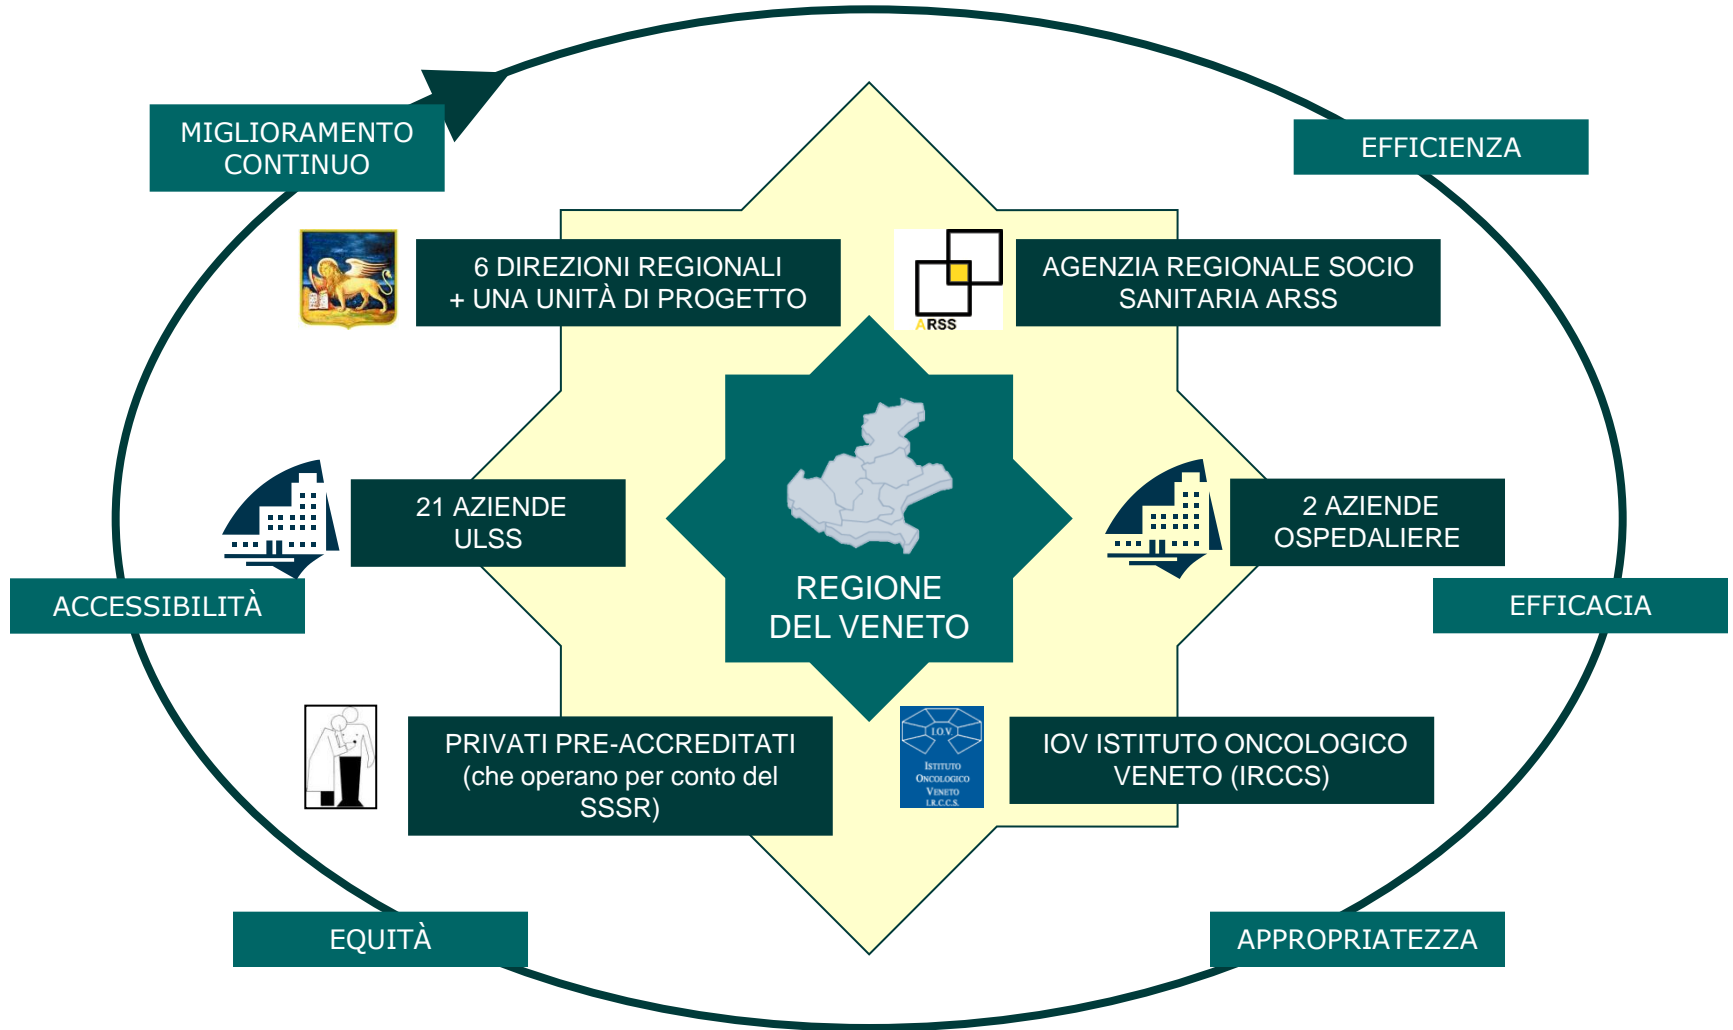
MIGLIORAMENTO CONTINUO

EFFICIENZA

6 DIREZIONI REGIONALI + UNA UNITÀ DI PROGETTO

ARSS

AGENZIA REGIONALE SOCIO SANITARIA ARSS

21 AZIENDE ULSS

REGIONE DEL VENETO

2 AZIENDE OSPEDALIERE

ACCESSIBILITÀ

EFFICACIA

PRIVATI PRE-ACCREDITATI (che operano per conto del SSSR)

I.O.V. ISTITUTO ONCOLOGICO VENETO I.R.C.C.S.

IOV ISTITUTO ONCOLOGICO VENETO (IRCCS)

EQUITÀ

APPROPRIATEZZA